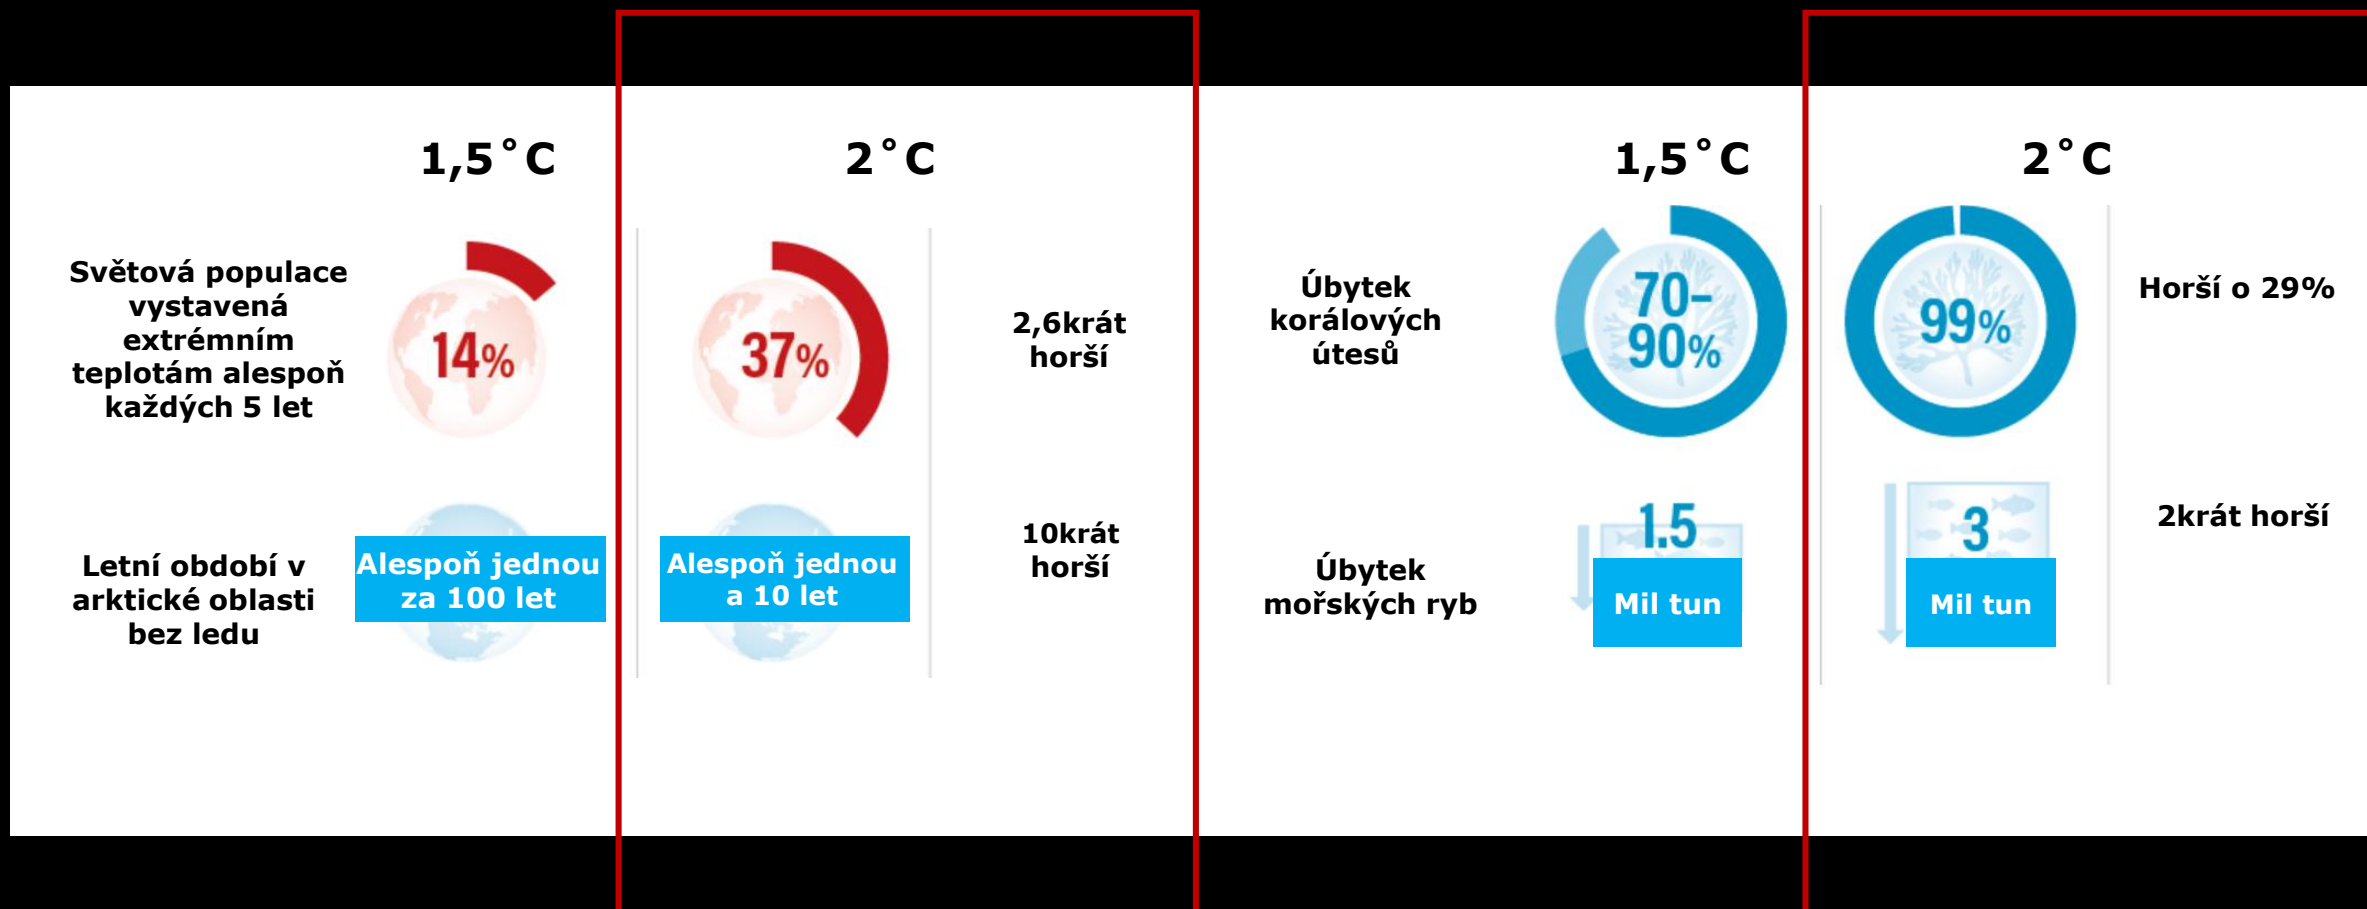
1,5 °C

2 °C

Světová populace vystavená extrémním teplotám alespoň každých 5 let

14%

37%

2,6krát horší

Letní období v arktické oblasti bez ledu

Alespoň jednou za 100 let

Alespoň jednou a 10 let

10krát horší

1,5 °C

2 °C

Úbytek korálových útesů

70–90%

99%

Horší o 29%

Úbytek mořských ryb

1.5

Mil tun

3

Mil tun

2krát horší